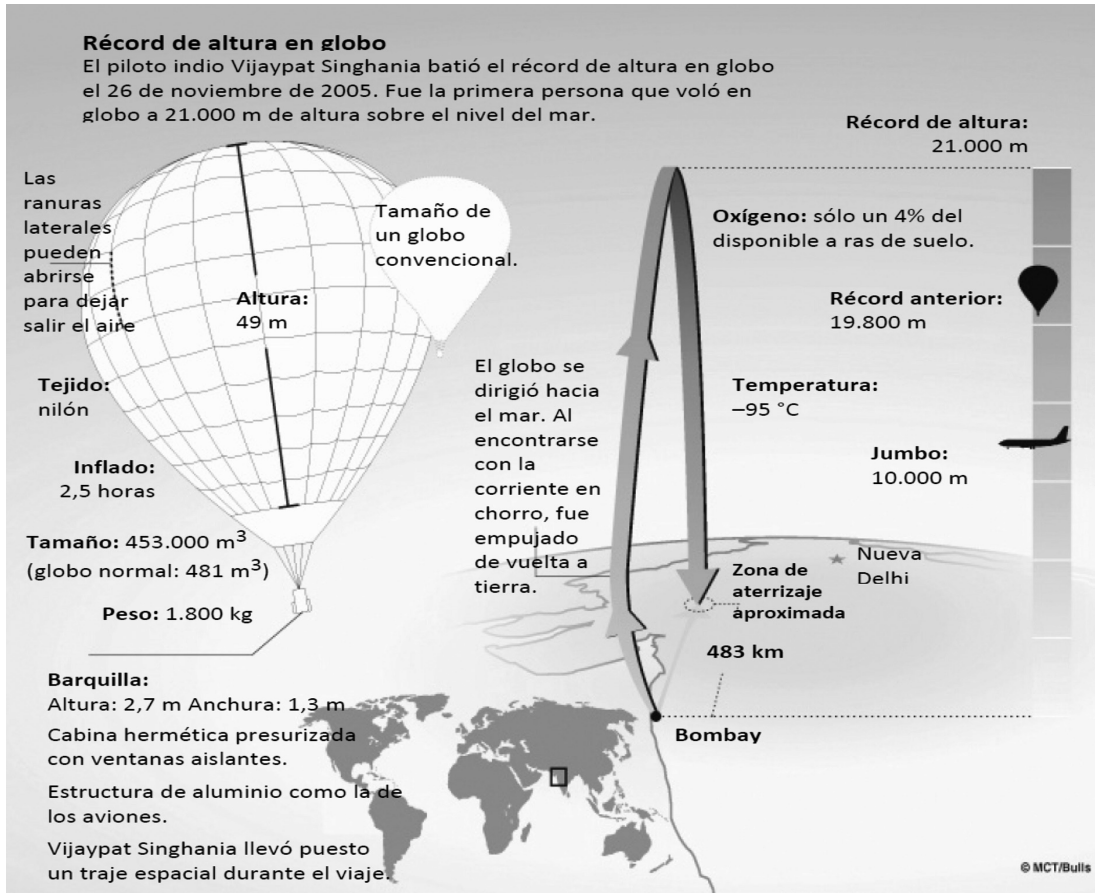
Récord de altura en globo
El piloto indio Vijaypat Singhania batió el récord de altura en globo el 26 de noviembre de 2005. Fue la primera persona que voló en globo a 21.000 m de altura sobre el nivel del mar.

Las ranuras laterales pueden abrirse para dejar salir el aire

Tamaño de un globo convencional.

Altura: 49 m

Tejido: nilón

Inflado: 2,5 horas

Tamaño: 453.000 m$^3$ (globo normal: 481 m$^3$)

Peso: 1.800 kg

Barquilla:
Altura: 2,7 m Anchura: 1,3 m
Cabina hermética presurizada con ventanas aislantes.
Estructura de aluminio como la de los aviones.
Vijaypat Singhania llevó puesto un traje espacial durante el viaje.

El globo se dirigió hacia el mar. Al encontrarse con la corriente en chorro, fue empujado de vuelta a tierra.

Récord de altura: 21.000 m

Oxígeno: sólo un 4% del disponible a ras de suelo.

Récord anterior: 19.800 m

Temperatura: –95 °C

Jumbo: 10.000 m

Nueva Delhi

Zona de aterrizaje aproximada

483 km

Bombay

© MCT/Bulls